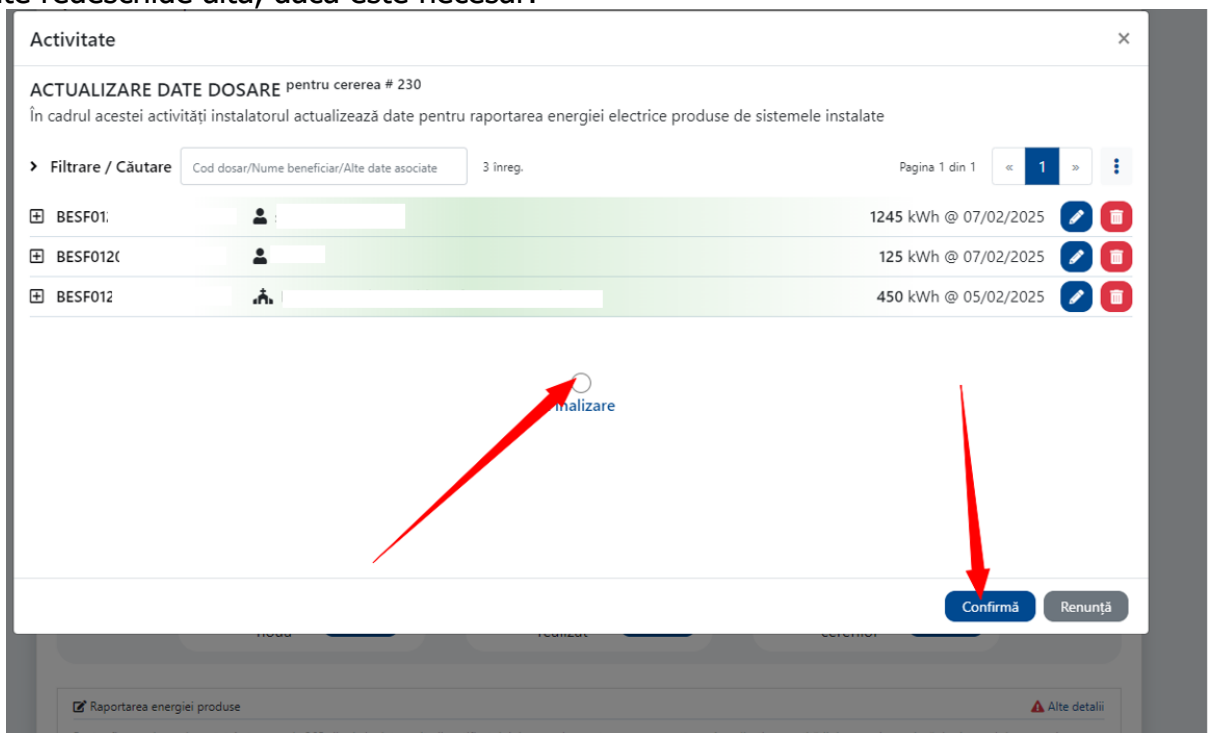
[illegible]

Activitate

×

ACTUALIZARE DATE DOSARE pentru cererea # 230

În cadrul acestei activități instalatorul actualizează date pentru raportarea energiei electrice produse de sistemele instalate

› Filtrare / Căutare

Cod dosar/Nume beneficiar/Alte date asociate

3 înreg.

Pagina 1 din 1

«

1

»

| | | |
|---|---|---|
| ⊞ BESF01 | | 1245 kWh @ 07/02/2025 |
| ⊞ BESF012( | | 125 kWh @ 07/02/2025 |
| ⊞ BESF012 | | 450 kWh @ 05/02/2025 |

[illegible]nalizare

Confirmă

Renunță

nouă

realizat

cererior

Raportarea energiei produse

Alte detalii